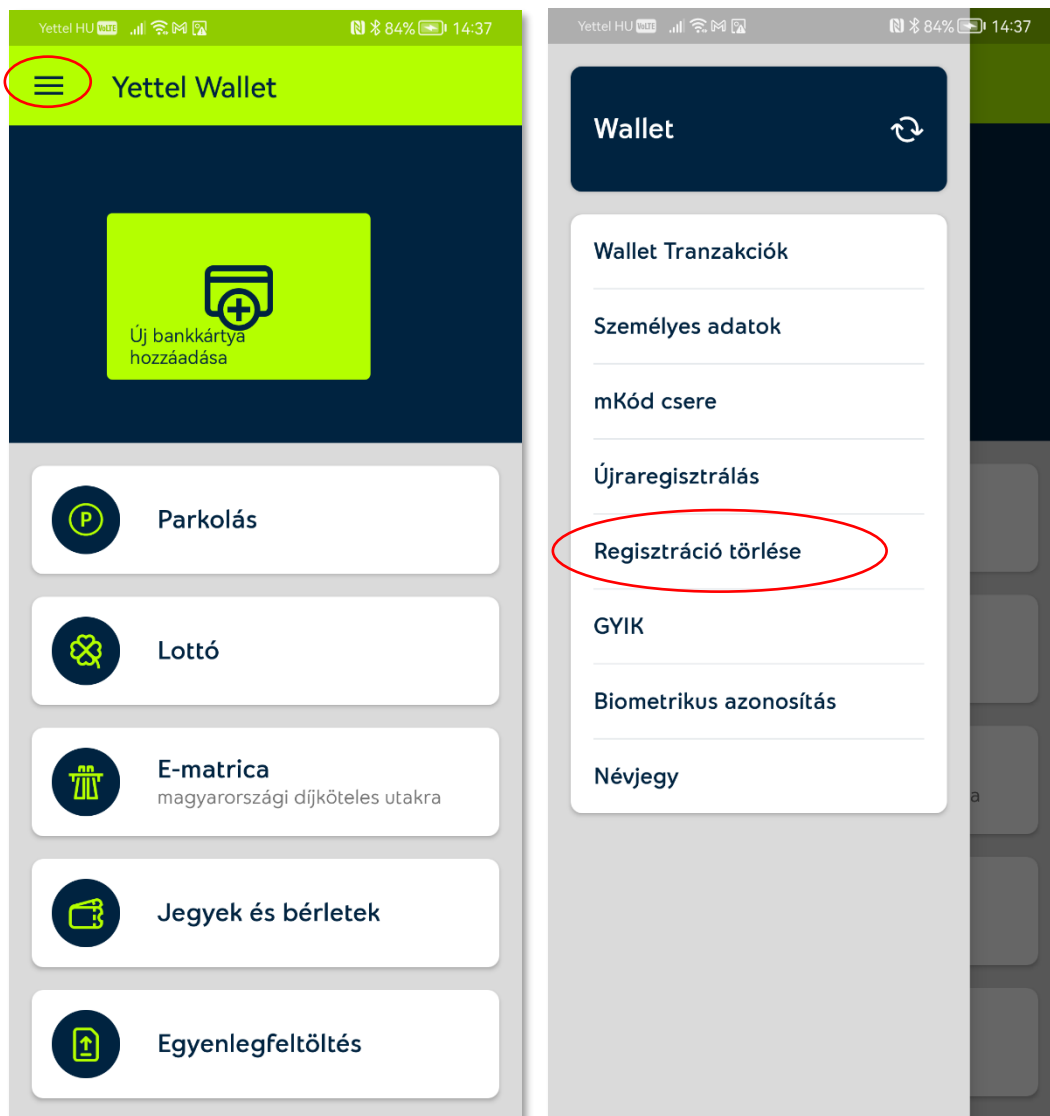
Yettel HU VoLTE 84% 14:37

Yettel Wallet

Új bankkártya hozzáadása

Parkolás

Lottó

E-matrica
magyarországi díjköteles utakra

Jegyek és bérletek

Egyenlegfeltöltés

Yettel HU VoLTE 84% 14:37

Wallet

Wallet Tranzakciók

Személyes adatok

mKód csere

Újraregisztrálás

Regisztráció törlése

GYIK

Biometrikus azonosítás

Névjegy

a